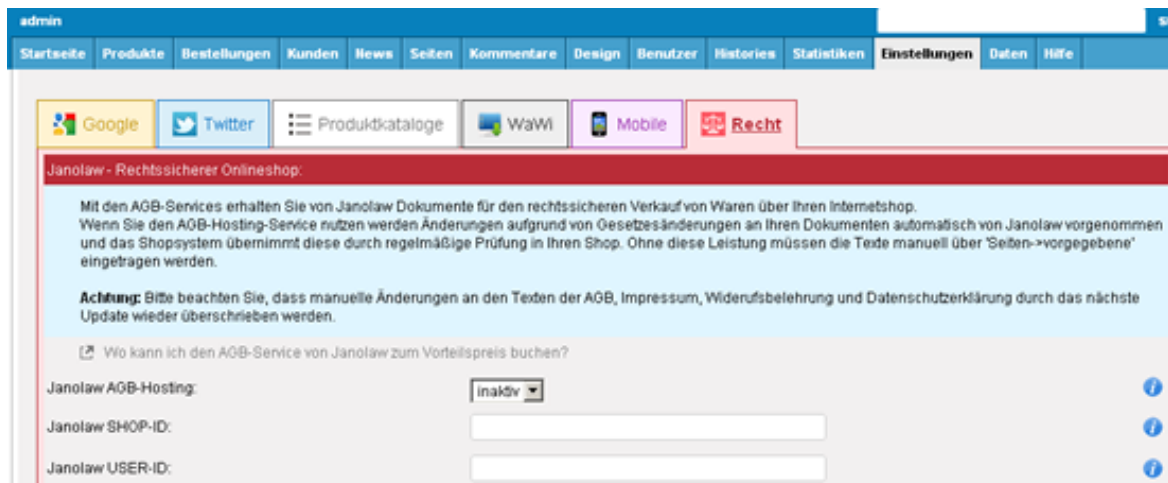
admin

s

Startseite Produkte Bestellungen Kunden News Seiten Kommentare Design Benutzer Histories Statistiken Einstellungen Daten Hilfe

Google Twitter Produktkataloge WaWi Mobile Recht

Janolaw - Rechtssicherer Onlineshop:

Mit den AGB-Services erhalten Sie von Janolaw Dokumente für den rechtssicheren Verkauf von Waren über Ihren Internetshop.
Wenn Sie den AGB-Hosting-Service nutzen werden Änderungen aufgrund von Gesetzesänderungen an Ihren Dokumenten automatisch von Janolaw vorgenommen und das Shopsystem übernimmt diese durch regelmäßige Prüfung in Ihren Shop. Ohne diese Leistung müssen die Texte manuell über 'Seiten->vorgegebene' eingetragen werden.

Achtung: Bitte beachten Sie, dass manuelle Änderungen an den Texten der AGB, Impressum, Widerufsbelehrung und Datenschutzerklärung durch das nächste Update wieder überschrieben werden.

Wo kann ich den AGB-Service von Janolaw zum Vorteilspreis buchen?

Janolaw AGB-Hosting: inaktiv

Janolaw SHOP-ID:

Janolaw USER-ID: